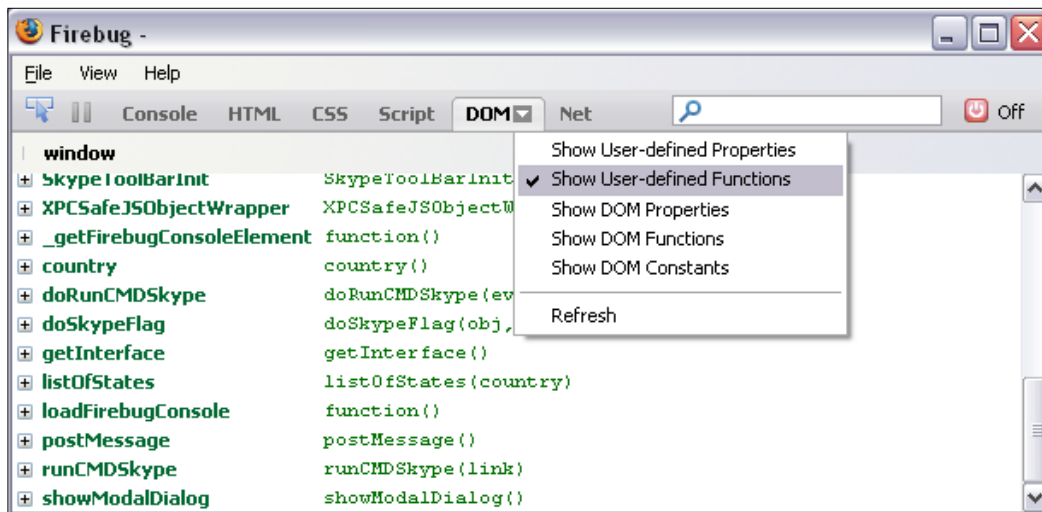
Firebug -

File View Help

Console HTML CSS Script DOM Net Off

window

Show User-defined Properties
✔ Show User-defined Functions
Show DOM Properties
Show DOM Functions
Show DOM Constants
Refresh

| | |
|---|---|
| SkypeToolBarInit | SkypeToolBarInit |
| XPCSafeJSObjectWrapper | XPCSafeJSObjectW |
| _getFirebugConsoleElement | function() |
| country | country() |
| doRunCMDSkype | doRunCMDSkype(ev |
| doSkypeFlag | doSkypeFlag(obj, |
| getInterface | getInterface() |
| listOfStates | listOfStates(country) |
| loadFirebugConsole | function() |
| postMessage | postMessage() |
| runCMDSkype | runCMDSkype(link) |
| showModalDialog | showModalDialog() |